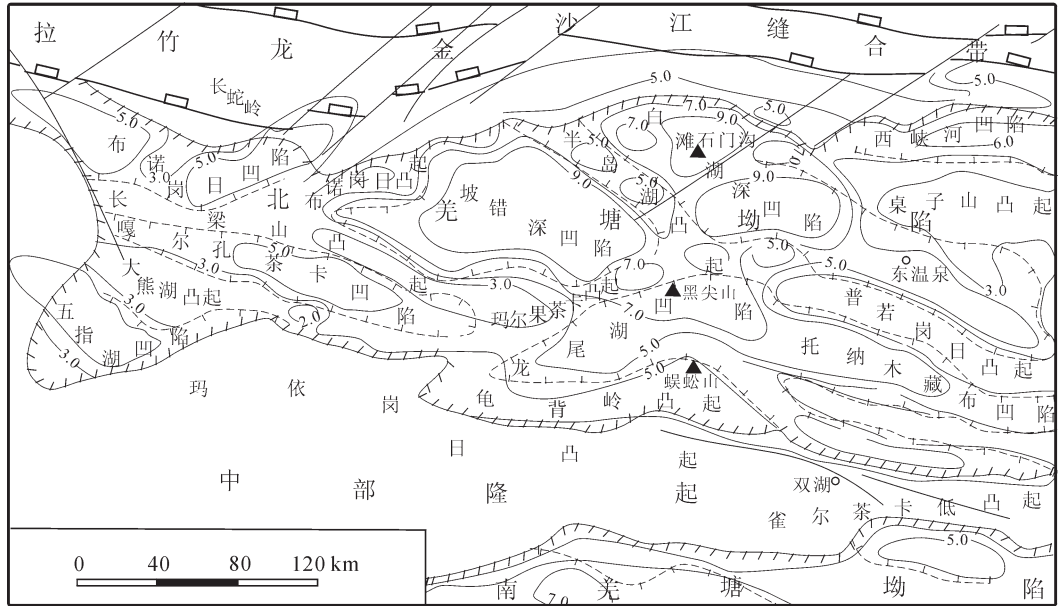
拉 竹 龙 金 沙 江 缝 合 带

长蛇岭

5.0 5.0 7.0 9.0 5.0 5.0 6.0

布 诺 岗 日 凹 陷

半 岛 白 滩石门沟 湖

西 峡 河 凹 陷

北 布 诺 岗 日 凸 起

长 嘎 梁 尔 孔 山 茶 凸 卡

羌 坡 错 深 凹 塘 陷

湖 凸 深 坳 凹 陷

桌 子 山 凸 起 陷

东温泉

大 熊湖 凸起

五 指 湖 凹 陷

3.0 3.0 3.0 2.0 5.0 7.0 9.0 5.0 5.0 3.0

凹 陷

玛尔果茶 凸起

起 黑尖山 凹 陷

普 若 岗 日 凸 起

湖 尾 龙

托 纳 木 藏 布 凹 陷

蜈蚣山

玛 依 岗 日 凸 起

龟 背 岭 凸 起

中 部 隆 起

双湖

雀 尔 茶 卡 低 凸 起

5.0

0 40 80 120 km

南 羌 塘 坳 陷

7.0